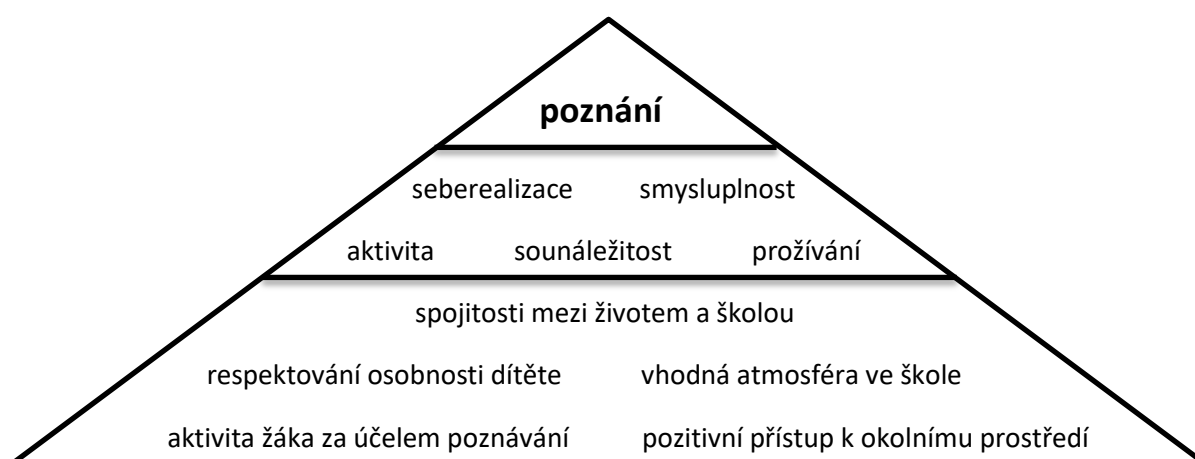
poznání

seberealizace smysluplnost

aktivita sounáležitost prožívání

spojitosti mezi životem a školou

respektování osobnosti dítěte vhodná atmosféra ve škole

aktivita žáka za účelem poznávání pozitivní přístup k okolnímu prostředí